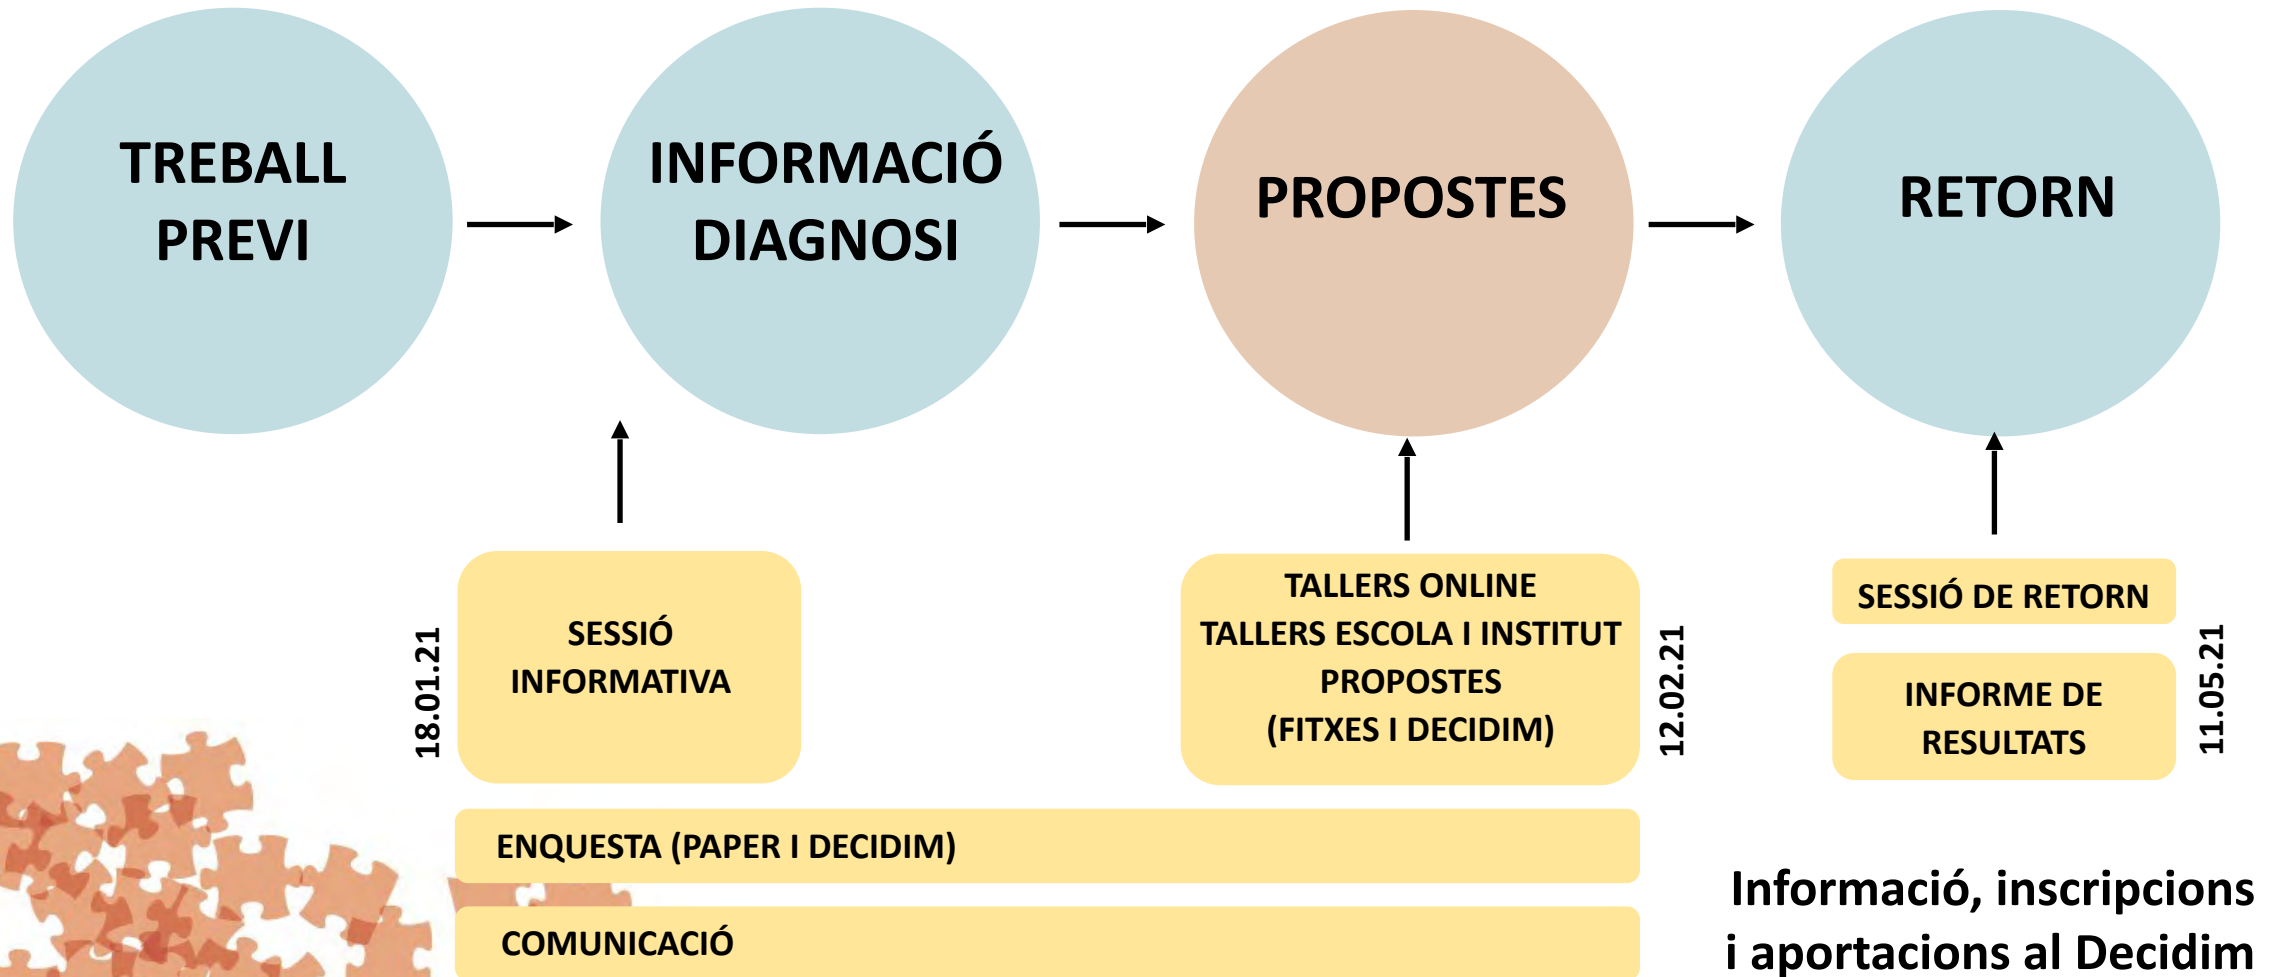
TREBALL PREVI

INFORMACIÓ DIAGNOSI

PROPOSTES

RETORN

18.01.21

SESSIÓ INFORMATIVA

TALLERS ONLINE
TALLERS ESCOLA I INSTITUT
PROPOSTES
(FITXES I DECIDIM)

12.02.21

SESSIÓ DE RETORN

INFORME DE RESULTATS

11.05.21

ENQUESTA (PAPER I DECIDIM)

COMUNICACIÓ

Informació, inscripcions i aportacions al Decidim